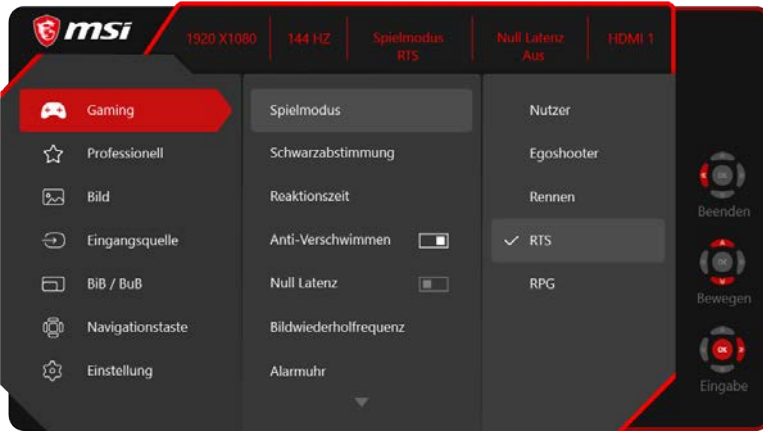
msi

1920 X1080 | 144 HZ | Spielmodus RTS | Null Latenz Aus | HDMI 1

Gaming
Professionell
Bild
Eingangsquelle
BiB / BuB
Navigationstaste
Einstellung

Spielmodus
Schwarzabstimmung
Reaktionszeit
Anti-Verschwimmen
Null Latenz
Bildwiederholfrequenz
Alarmuhr

Nutzer
Egoshooter
Rennen
✓ RTS
RPG

OK
Beenden
OK
Bewegen
OK
Eingabe